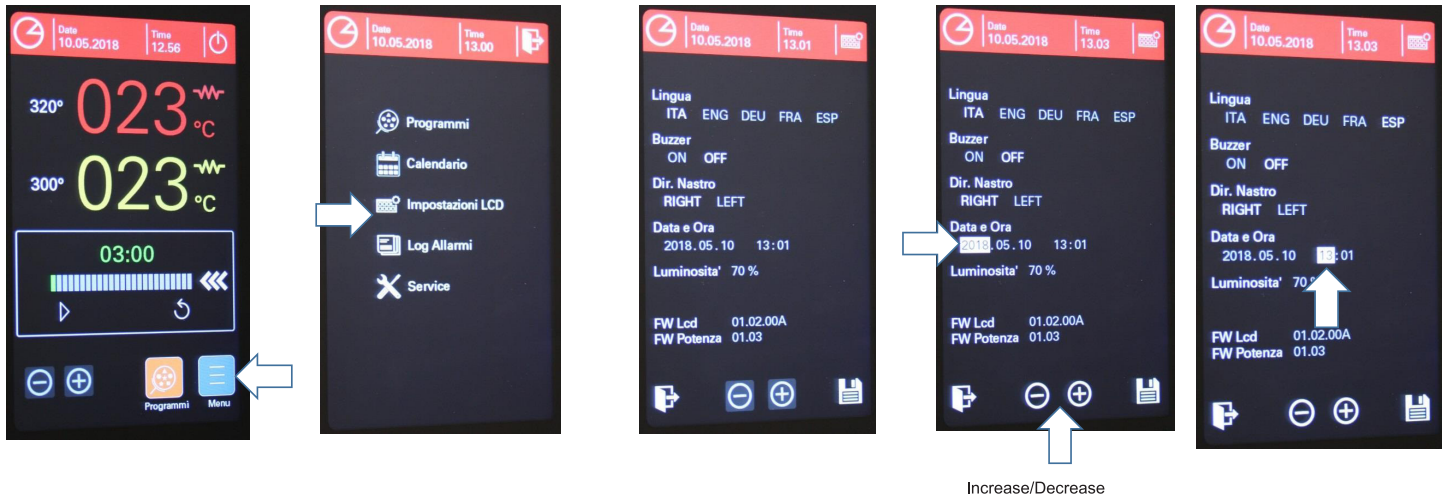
Date
10.05.2018
Time
12.56

320° 023 °C

300° 023 °C

03:00

Programmi
Menu

Date
10.05.2018
Time
13.00

Programmi
Calendario
Impostazioni LCD
Log Allarmi
Service

Date
10.05.2018
Time
13.01

Lingua
ITA ENG DEU FRA ESP
Buzzer
ON OFF
Dir. Nastro
RIGHT LEFT
Data e Ora
2018.05.10 13:01
Luminosita' 70 %

FW Lcd 01.02.00A
FW Potenza 01.03

Date
10.05.2018
Time
13.03

Lingua
ITA ENG DEU FRA ESP
Buzzer
ON OFF
Dir. Nastro
RIGHT LEFT
Data e Ora
2018.05.10 13:01
Luminosita' 70 %

FW Lcd 01.02.00A
FW Potenza 01.03

Increase/Decrease

Date
10.05.2018
Time
13.03

Lingua
ITA ENG DEU FRA ESP
Buzzer
ON OFF
Dir. Nastro
RIGHT LEFT
Data e Ora
2018.05.10 13:01
Luminosita' 70 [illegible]

FW Lcd 01.02.00A
FW Potenza 01.03